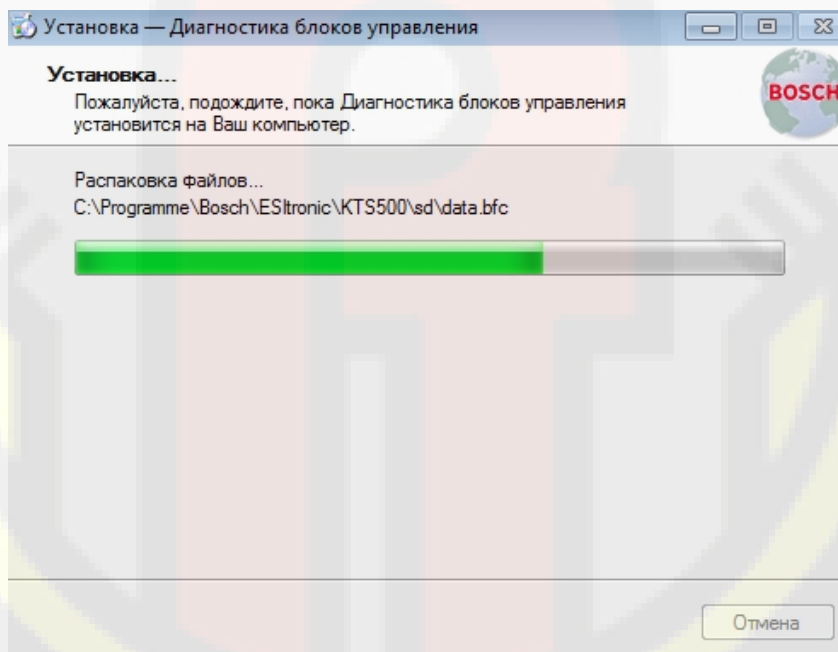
Установка — Диагностика блоков управления

Установка...
Пожалуйста, подождите, пока Диагностика блоков управления установится на Ваш компьютер.

BOSCH

Распаковка файлов...
C:\Programme\Bosch\ESItronic\KTS500\sd\data.bfc

Отмена